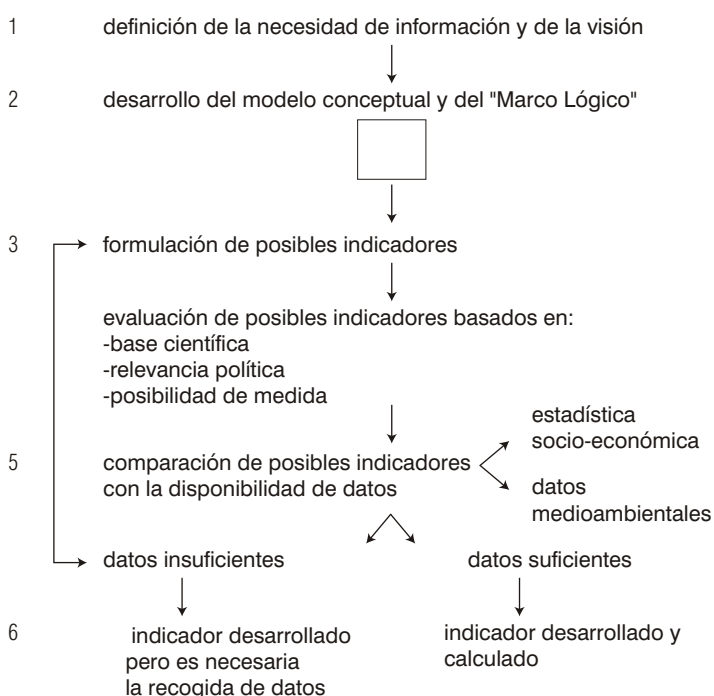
1 definición de la necesidad de información y de la visión

2 desarrollo del modelo conceptual y del "Marco Lógico"

3 formulación de posibles indicadores

evaluación de posibles indicadores basados en:
-base científica
-relevancia política
-posibilidad de medida

5 comparación de posibles indicadores con la disponibilidad de datos

estadística socio-económica

datos medioambientales

datos insuficientes

datos suficientes

6 indicador desarrollado pero es necesaria la recogida de datos

indicador desarrollado y calculado